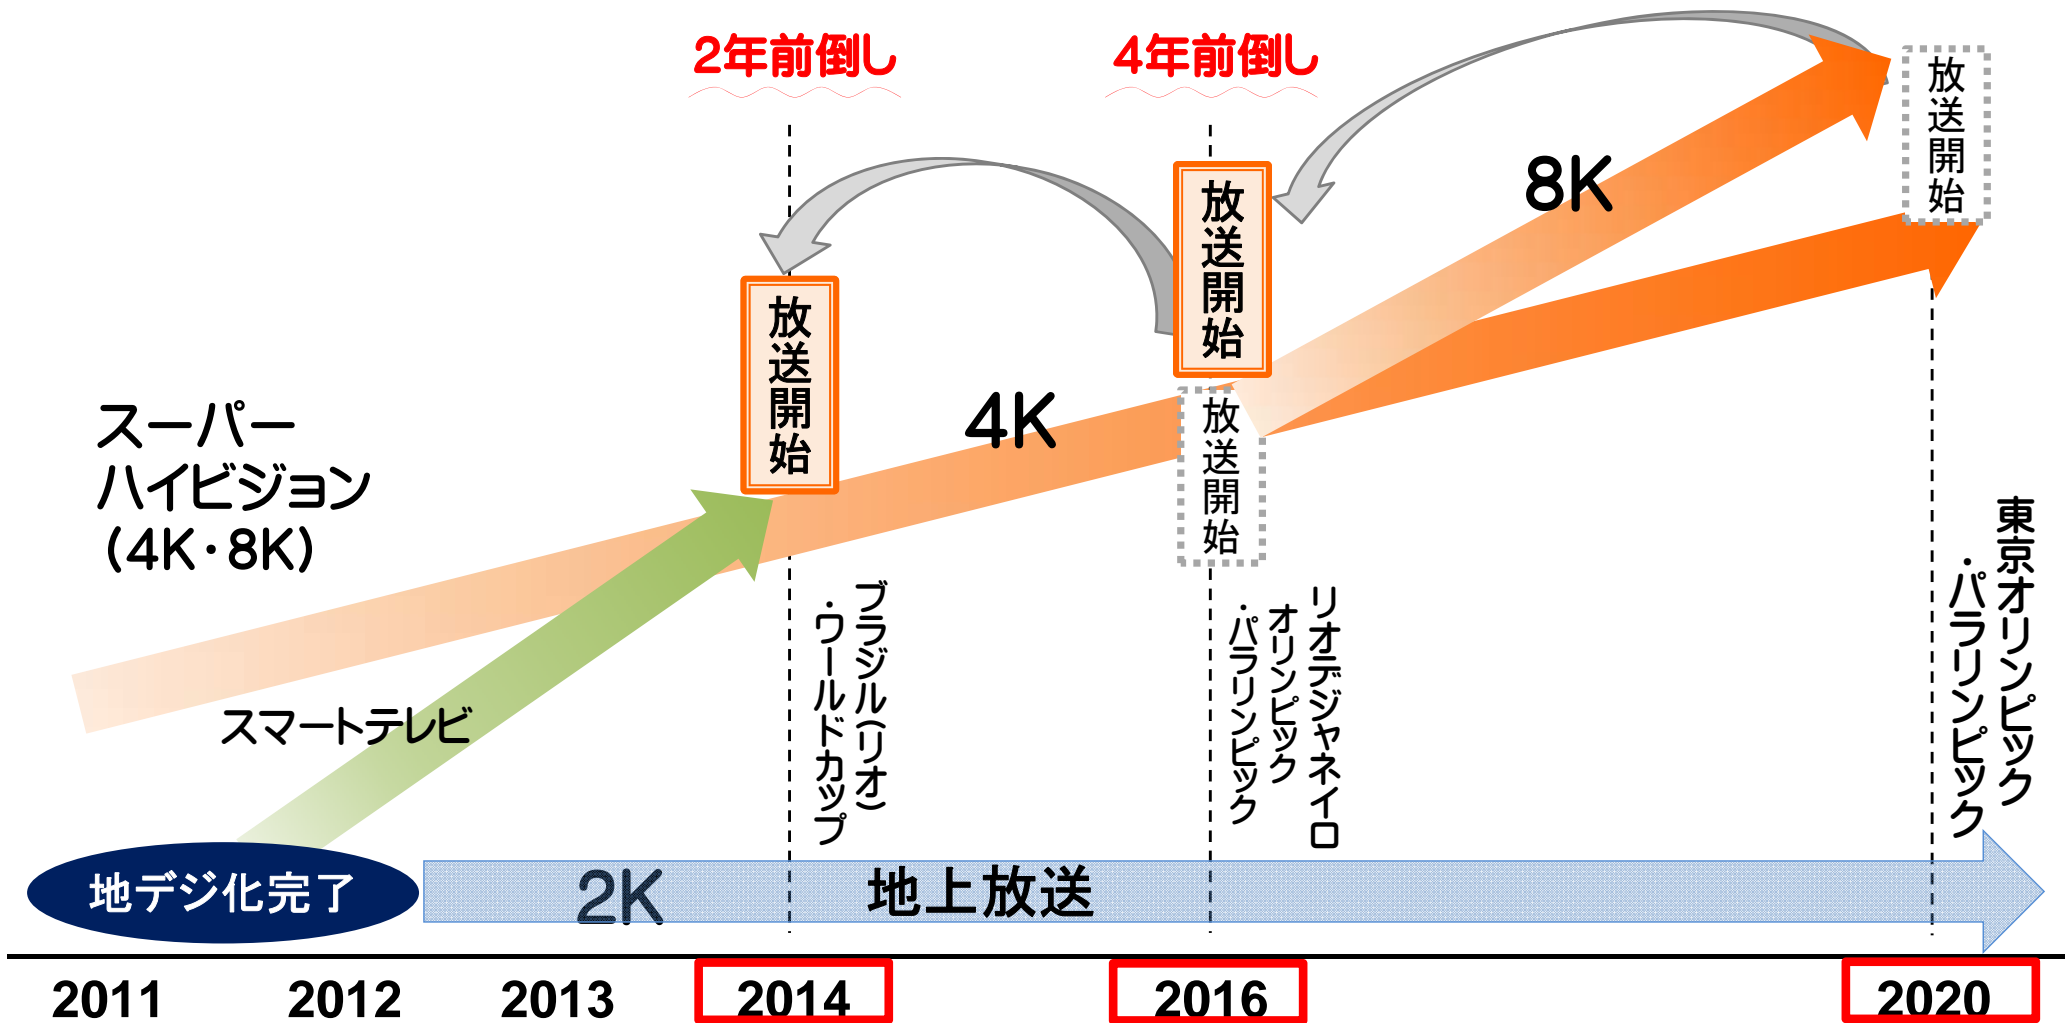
2年前倒し

4年前倒し

放送開始

放送開始

8K

放送開始

4K

放送開始

スーパーハイビジョン（4K・8K）

スマートテレビ

ブラジル(リオ)・ワールドカップ

リオデジャネイロオリンピック・パラリンピック

東京オリンピック・パラリンピック

地デジ化完了

2K

地上放送

2011

2012

2013

2014

2016

2020